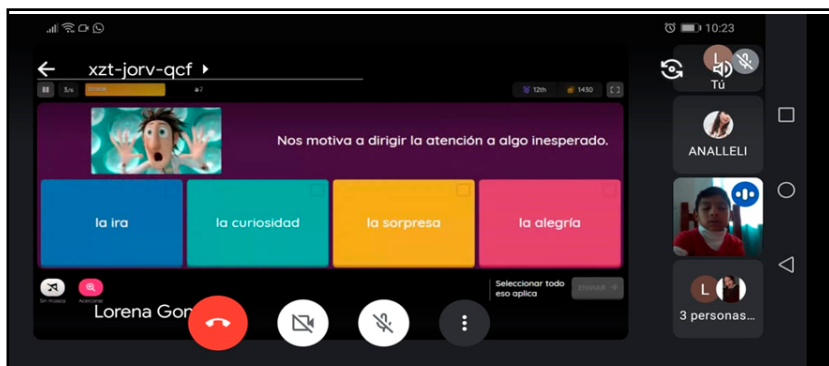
10:23

xzt-jorv-qcf

3/6

12th

1430

Nos motiva a dirigir la atención a algo inesperado.

la ira

la curiosidad

la sorpresa

la alegría

Sin música

Aumentar

Lorena Gon

Seleccionar todo eso aplica

ENVIAR

L

Tú

ANALLELI

L

3 personas...